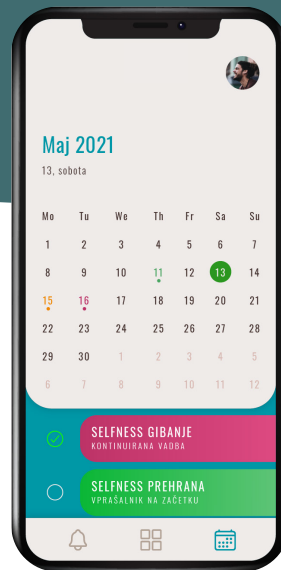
Maj 2021
13, sobota

| Mo | Tu | We | Th | Fr | Sa | Su |
|---|---|---|---|---|---|---|
| 1 | 2 | 3 | 4 | 5 | 6 | 7 |
| 8 | 9 | 10 | 11 | 12 | 13 | 14 |
| 15 | 16 | 17 | 18 | 19 | 20 | 21 |
| 22 | 23 | 24 | 25 | 26 | 27 | 28 |
| 29 | 30 | 1 | 2 | 3 | 4 | 5 |
| 6 | 7 | 8 | 9 | 10 | 11 | 12 |

SELFNESS GIBANJE
KONTINUIRANA VADBA

SELFNESS PREHRANA
VPRAŠALNIK NA ZAČETKU